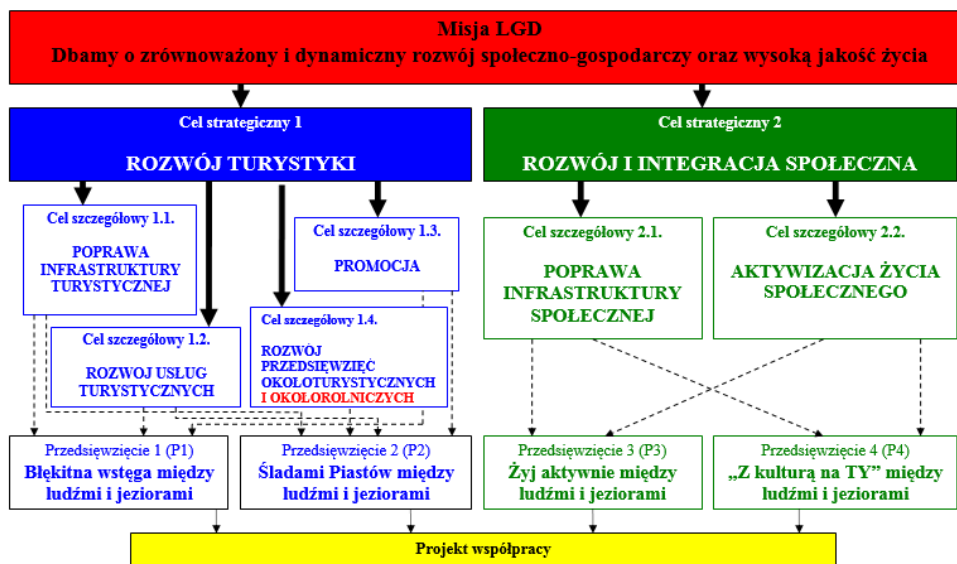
Misja LGD
Dbamy o zrównoważony i dynamiczny rozwój społeczno-gospodarczy oraz wysoką jakość życia

Cel strategiczny 1
ROZWÓJ TURYSTYKI

Cel strategiczny 2
ROZWÓJ I INTEGRACJA SPOŁECZNA

Cel szczegółowy 1.1.
POPRAWA INFRASTRUKTURY TURYSTYCZNEJ

Cel szczegółowy 1.3.
PROMOCJA

Cel szczegółowy 1.2.
ROZWOJ USLUG TURYSTYCZNYCH

Cel szczegółowy 1.4.
ROZWÓJ PRZEDSIĘWZIĘĆ OKOLOTURYSTYCZNYCH I OKOLOROLNICZYCH

Cel szczegółowy 2.1.
POPRAWA INFRASTRUKTURY SPOŁECZNEJ

Cel szczegółowy 2.2.
AKTYWIZACJA ŻYCIA SPOŁECZNEGO

Przedsięwzięcie 1 (P1)
Błękitna wstęga między ludźmi i jeziorami

Przedsięwzięcie 2 (P2)
Śladami Piastów między ludźmi i jeziorami

Przedsięwzięcie 3 (P3)
Żyj aktywnie między ludźmi i jeziorami

Przedsięwzięcie 4 (P4)
„Z kulturą na TY" między ludźmi i jeziorami

Projekt współpracy